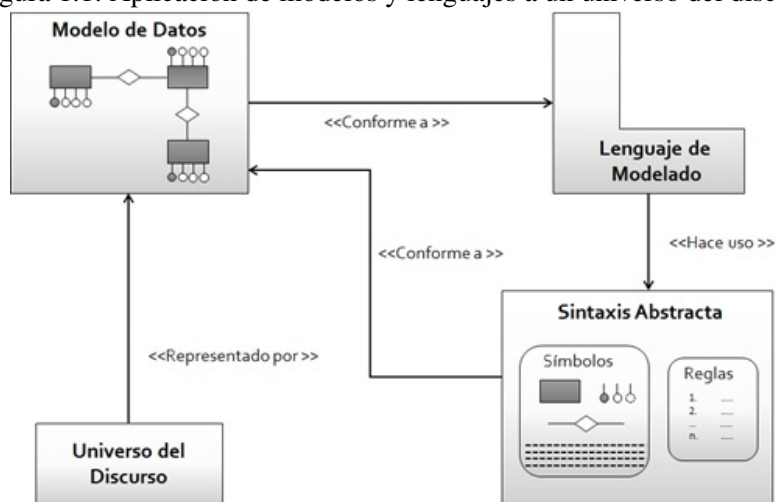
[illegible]gura 1.1: Aplicación de modelos y lenguajes a un universo del discurso

Modelo de Datos

<<Conforme a >>

Lenguaje de Modelado

<<Hace uso >>

<<Conforme a >>

Sintaxis Abstracta

Símbolos

Reglas

1. ....
2. ....
...
n. ....

<<Representado por >>

Universo del Discurso